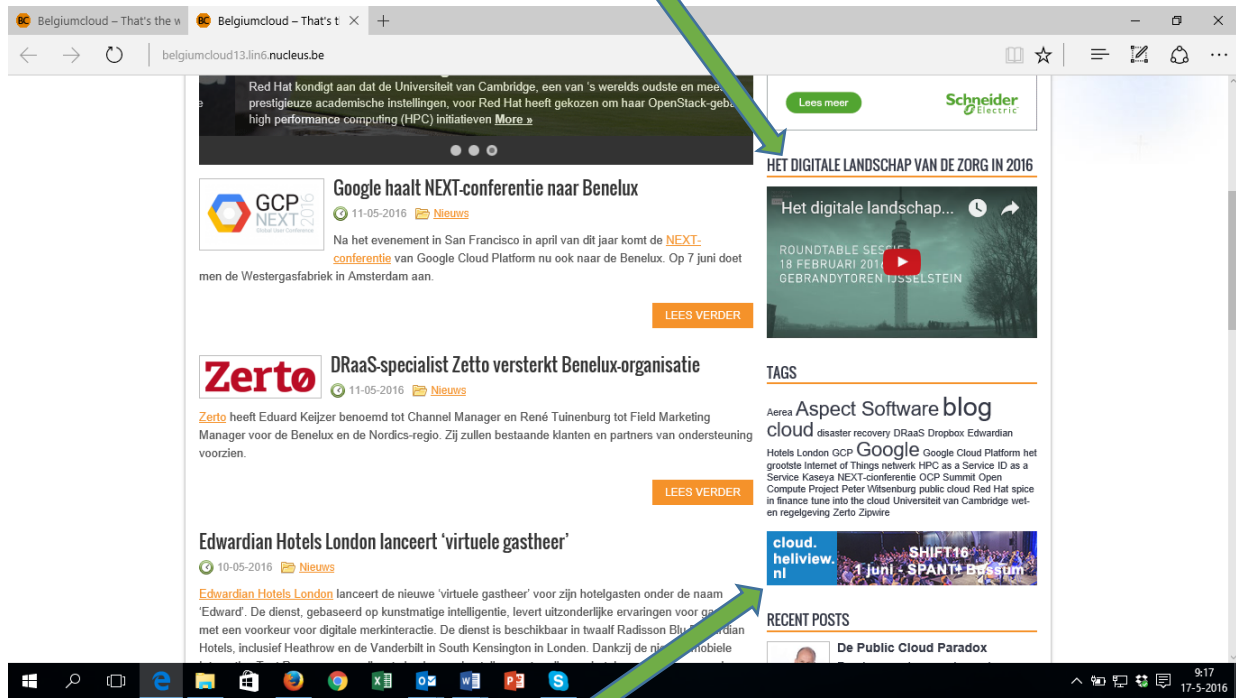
BC Belgiumcloud – That's the w
BC Belgiumcloud – That's t ×
+
belgiumcloud13.lin6.nucleus.be

Red Hat kondigt aan dat de Universiteit van Cambridge, een van 's werelds oudste en mee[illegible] prestigieuze academische instellingen, voor Red Hat heeft gekozen om haar OpenStack-geba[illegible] high performance computing (HPC) initiatieven More »

Lees meer
Schneider Electric

HET DIGITALE LANDSCHAP VAN DE ZORG IN 2016

Het digitale landschap...
ROUNDTABLE SESSI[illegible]
18 FEBRUARI 201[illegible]
GEBRANDYTOREN IJSSELSTEIN

GCP NEXT 2016 Global User Conference
Google haalt NEXT-conferentie naar Benelux
11-05-2016 Nieuws
Na het evenement in San Francisco in april van dit jaar komt de NEXT-conferentie van Google Cloud Platform nu ook naar de Benelux. Op 7 juni doet men de Westergasfabriek in Amsterdam aan.
LEES VERDER

Zertø
DRaaS-specialist Zetto versterkt Benelux-organisatie
11-05-2016 Nieuws
Zerto heeft Eduard Keijzer benoemd tot Channel Manager en René Tuinenburg tot Field Marketing Manager voor de Benelux en de Nordics-regio. Zij zullen bestaande klanten en partners van ondersteuning voorzien.
LEES VERDER

Edwardian Hotels London lanceert 'virtuele gastheer'
10-05-2016 Nieuws
Edwardian Hotels London lanceert de nieuwe 'virtuele gastheer' voor zijn hotelgasten onder de naam 'Edward'. De dienst, gebaseerd op kunstmatige intelligentie, levert uitzonderlijke ervaringen voor ga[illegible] met een voorkeur voor digitale merkinteractie. De dienst is beschikbaar in twaalf Radisson Blu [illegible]rdian Hotels, inclusief Heathrow en de Vanderbilt in South Kensington in Londen. Dankzij de ni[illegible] mobiele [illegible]

TAGS
Aerea Aspect Software blog cloud disaster recovery DRaaS Dropbox Edwardian Hotels London GCP Google Google Cloud Platform het grootste Internet of Things netwerk HPC as a Service ID as a Service Kaseya NEXT-cionferentie OCP Summit Open Compute Project Peter Witsenburg public cloud Red Hat spice in finance tune into the cloud Universiteit van Cambridge wet- en regelgeving Zerto Zipwire

cloud. hellview. nl
SHIFT16
1 juni - SPANT! Bussum

RECENT POSTS
De Public Cloud Paradox

9:17
17-5-2016